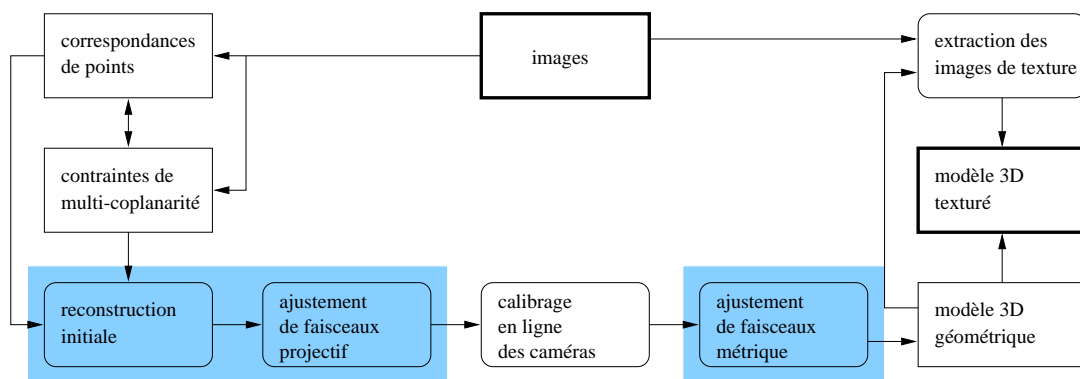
correspondances de points

images

extraction des images de texture

contraintes de multi-coplanarité

modèle 3D texturé

reconstruction initiale

ajustement de faisceaux projectif

calibrage en ligne des caméras

ajustement de faisceaux métrique

modèle 3D géométrique